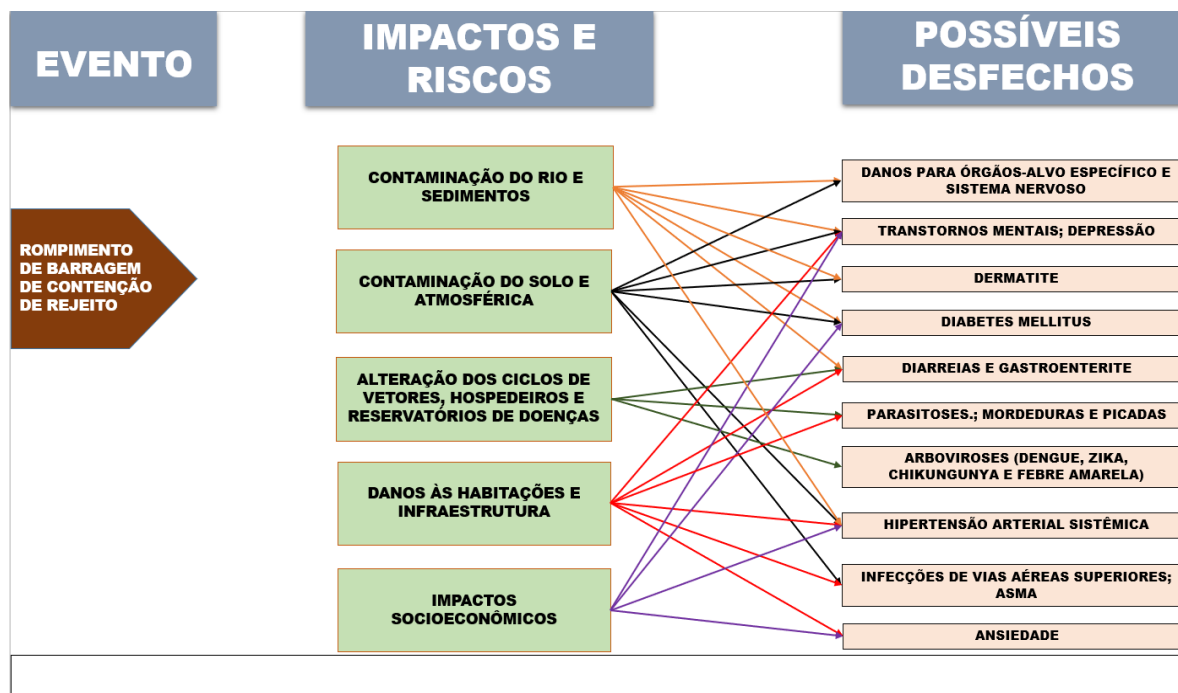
EVENTO

IMPACTOS E RISCOS

POSSÍVEIS DESFECHOS

ROMPIMENTO DE BARRAGEM DE CONTENÇÃO DE REJEITO

CONTAMINAÇÃO DO RIO E SEDIMENTOS

CONTAMINAÇÃO DO SOLO E ATMOSFÉRICA

ALTERAÇÃO DOS CICLOS DE VETORES, HOSPEDEIROS E RESERVATÓRIOS DE DOENÇAS

DANOS ÀS HABITAÇÕES E INFRAESTRUTURA

IMPACTOS SOCIOECONÔMICOS

DANOS PARA ÓRGÃOS-ALVO ESPECÍFICO E SISTEMA NERVOSO

TRANSTORNOS MENTAIS; DEPRESSÃO

DERMATITE

DIABETES MELLITUS

DIARREIAS E GASTROENTERITE

PARASITOSES.; MORDEDURAS E PICADAS

ARBOVIROSES (DENGUE, ZIKA, CHIKUNGUNYA E FEBRE AMARELA)

HIPERTENSÃO ARTERIAL SISTÊMICA

INFECÇÕES DE VIAS AÉREAS SUPERIORES; ASMA

ANSIEDADE